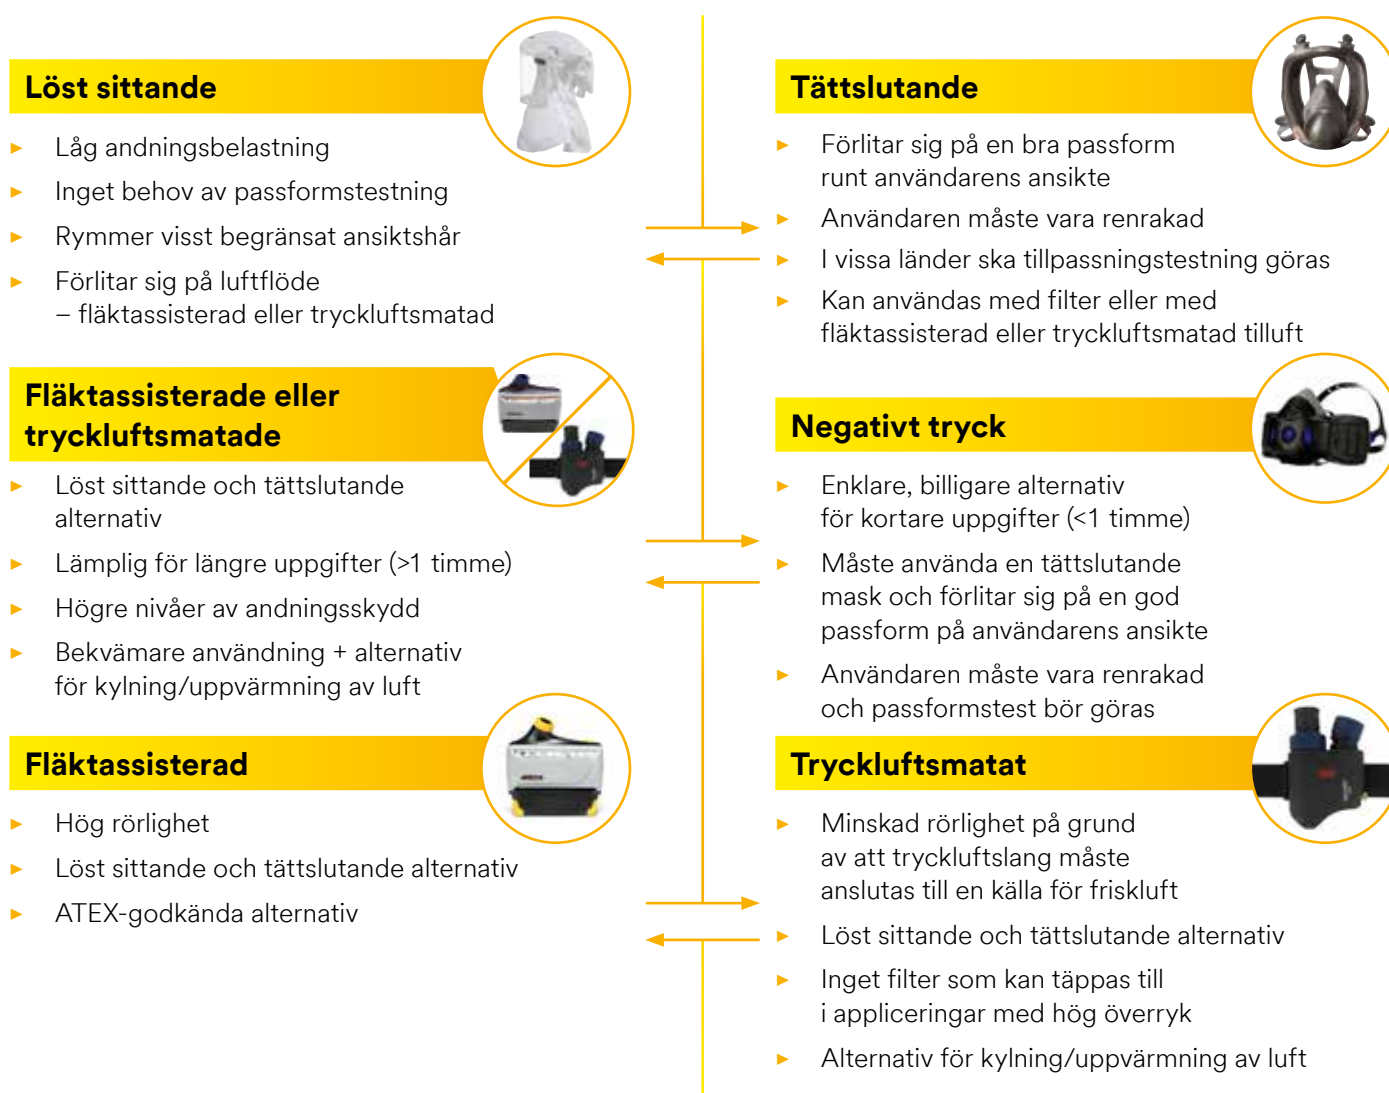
Löst sittande

- Låg andningsbelastning
- Inget behov av passformstestning
- Rymmer visst begränsat ansiktshår
- Förlitar sig på luftflöde – fläktassisterad eller tryckluftsmatad

Fläktassisterade eller tryckluftsmatade

- Löst sittande och tättslutande alternativ
- Lämplig för längre uppgifter (>1 timme)
- Högre nivåer av andningsskydd
- Bekvämare användning + alternativ för kylning/uppvärmning av luft

Fläktassisterad

- Hög rörlighet
- Löst sittande och tättslutande alternativ
- ATEX-godkända alternativ

Tättslutande

- Förlitar sig på en bra passform runt användarens ansikte
- Användaren måste vara renrakad
- I vissa länder ska tillpassningstestning göras
- Kan användas med filter eller med fläktassisterad eller tryckluftsmatad tilluft

Negativt tryck

- Enklare, billigare alternativ för kortare uppgifter (<1 timme)
- Måste använda en tättslutande mask och förlitar sig på en god passform på användarens ansikte
- Användaren måste vara renrakad och passformstest bör göras

Tryckluftsmatat

- Minskad rörlighet på grund av att tryckluftslang måste anslutas till en källa för friskluft
- Löst sittande och tättslutande alternativ
- Inget filter som kan täppas till i appliceringar med hög överryk
- Alternativ för kylning/uppvärmning av luft